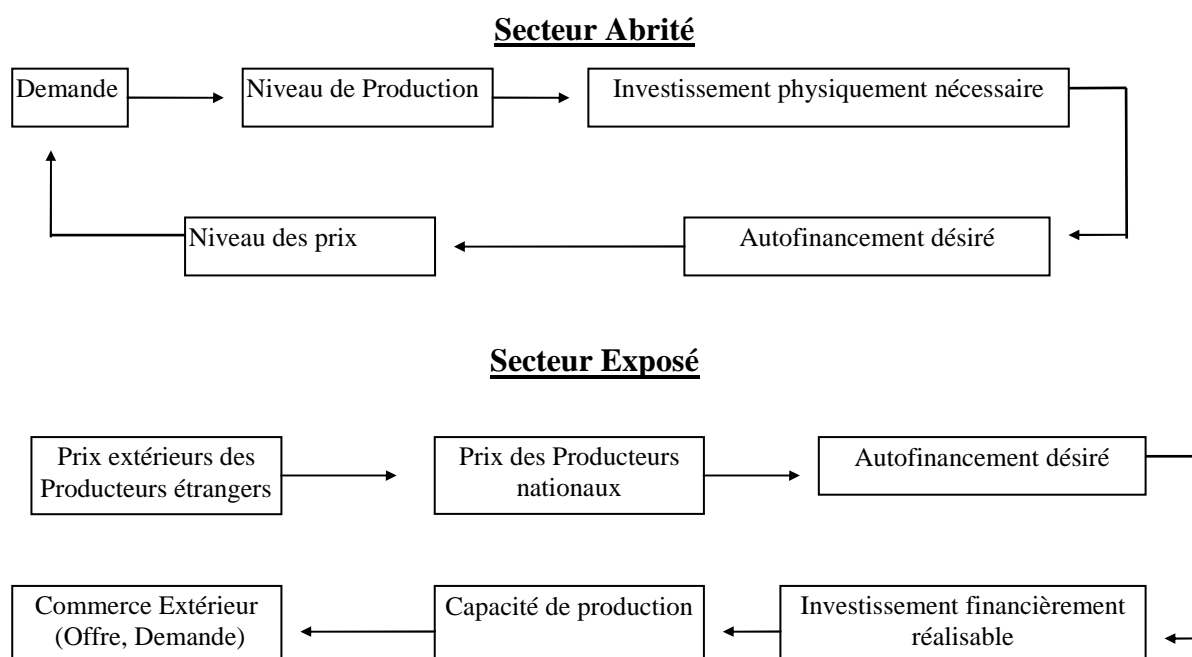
Secteur Abrité

Demande

Niveau de Production

Investissement physiquement nécessaire

Autofinancement désiré

Niveau des prix

Secteur Exposé

Prix extérieurs des Producteurs étrangers

Prix des Producteurs nationaux

Autofinancement désiré

Investissement financièrement réalisable

Capacité de production

Commerce Extérieur (Offre, Demande)